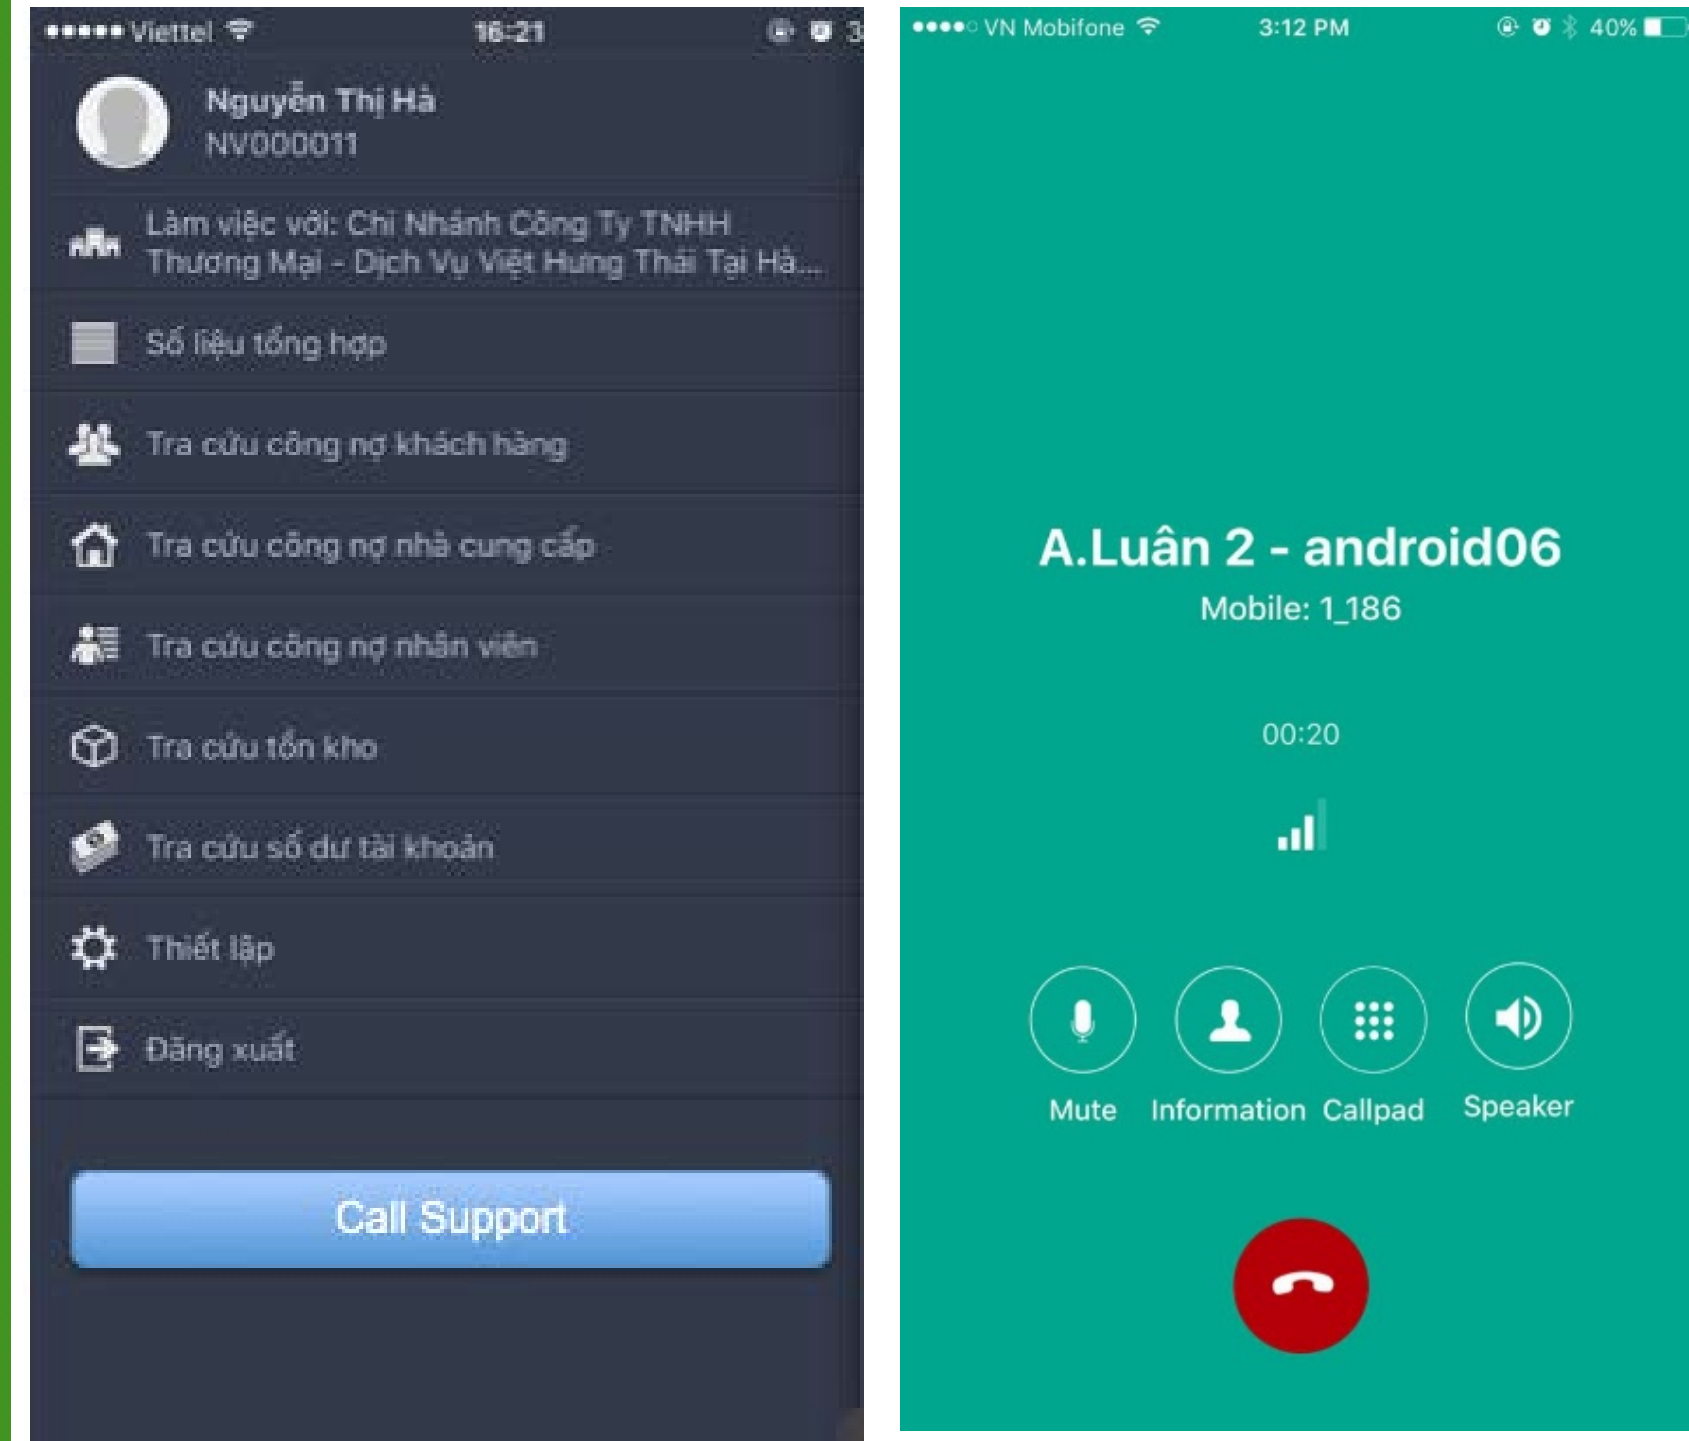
●●●●● Viettel 16:21 3

Nguyễn Thị Hà
NV000011

Làm việc với: Chi Nhánh Công Ty TNHH Thương Mại - Dịch Vụ Việt Hưng Thái Tại Hà...

Số liệu tổng hợp

Tra cứu công nợ khách hàng

Tra cứu công nợ nhà cung cấp

Tra cứu công nợ nhân viên

Tra cứu tồn kho

Tra cứu số dư tài khoản

Thiết lập

Đăng xuất

Call Support

●●●●○ VN Mobifone 3:12 PM 40%

A.Luân 2 - android06
Mobile: 1_186

00:20

Mute Information Callpad Speaker